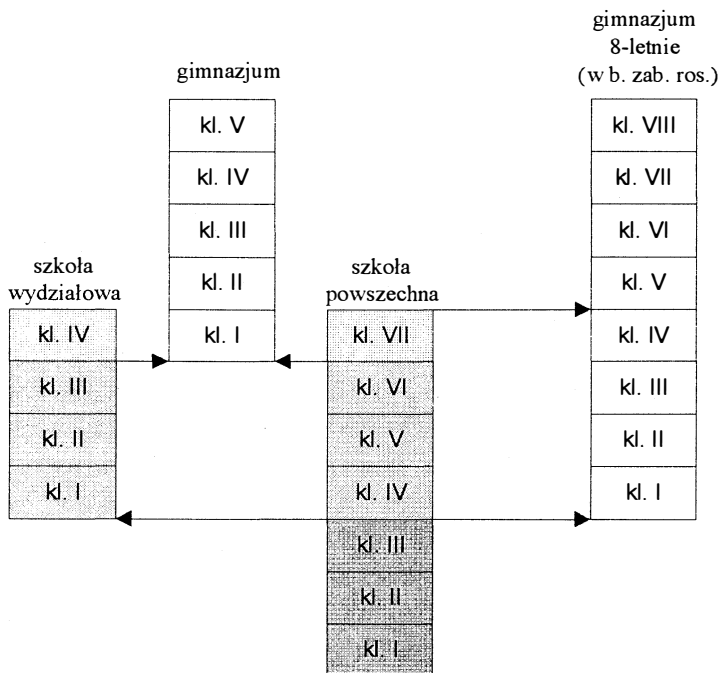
gimnazjum

kl. V

kl. IV

kl. III

kl. II

kl. I

gimnazjum 8-letnie (w b. zab. ros.)

kl. VIII

kl. VII

kl. VI

kl. V

kl. IV

kl. III

kl. II

kl. I

szkoła wydziałowa

kl. IV

kl. III

kl. II

kl. I

szkoła powszechna

kl. VII

kl. VI

kl. V

kl. IV

kl. III

kl. II

kl. I